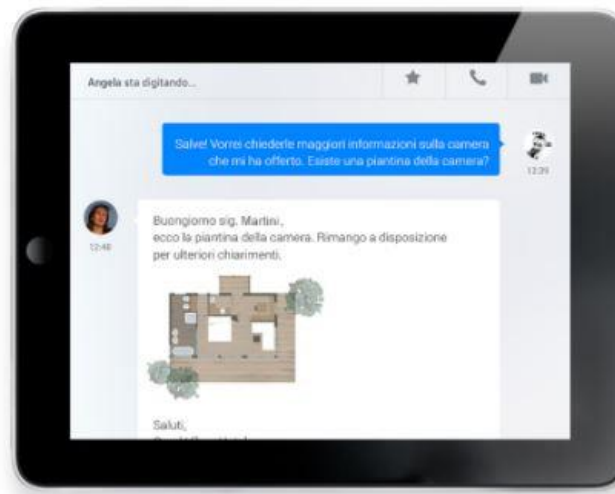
Angela sta digitando...

Salve! Vorrei chiederle maggiori informazioni sulla camera che mi ha offerto. Esiste una piantina della camera?

12:39

12:40

Buongiorno sig. Martini,
ecco la piantina della camera. Rimango a disposizione per ulteriori chiarimenti.

Saluti,
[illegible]